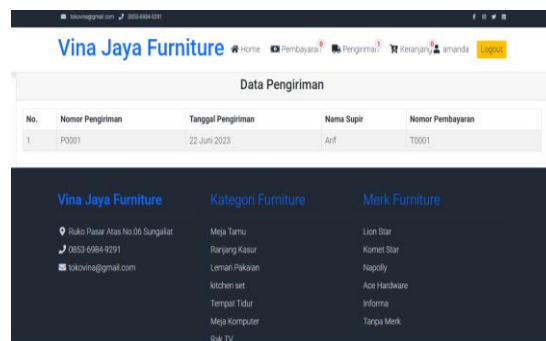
tokovina@gmail.com 0853-6984-9291

Vina Jaya Furniture Home Pembayaran 0 Pengiriman 1 Keranjang 0 amanda Logout

Data Pengiriman

| No. | Nomor Pengiriman | Tanggal Pengiriman | Nama Supir | Nomor Pembayaran |
|---|---|---|---|---|
| 1 | P0001 | 22 Juni 2023 | Arif | T0001 |

Vina Jaya Furniture

Ruko Pasar Atas No.06 Sungailiat

0853-6984-9291

tokovina@gmail.com

Kategori Furniture

Meja Tamu

Ranjang Kasur

Lemari Pakaian

kitchen set

Tempat Tidur

Meja Komputer

Rak TV

Merk Furniture

Lion Star

Komet Star

Napolly

Ace Hardware

Informa

Tanpa Merk